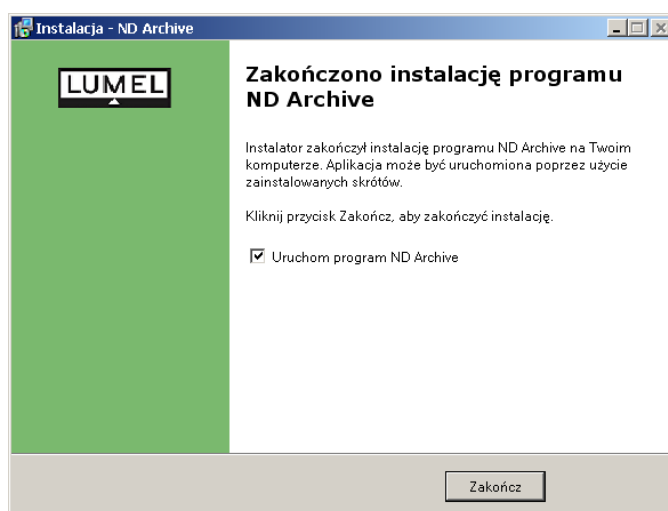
Instalacja - ND Archive

LUMEL

Zakończono instalację programu ND Archive

Instalator zakończył instalację programu ND Archive na Twoim komputerze. Aplikacja może być uruchomiona poprzez użycie zainstalowanych skrótów.

Kliknij przycisk Zakończ, aby zakończyć instalację.

☑ Uruchom program ND Archive

Zakończ